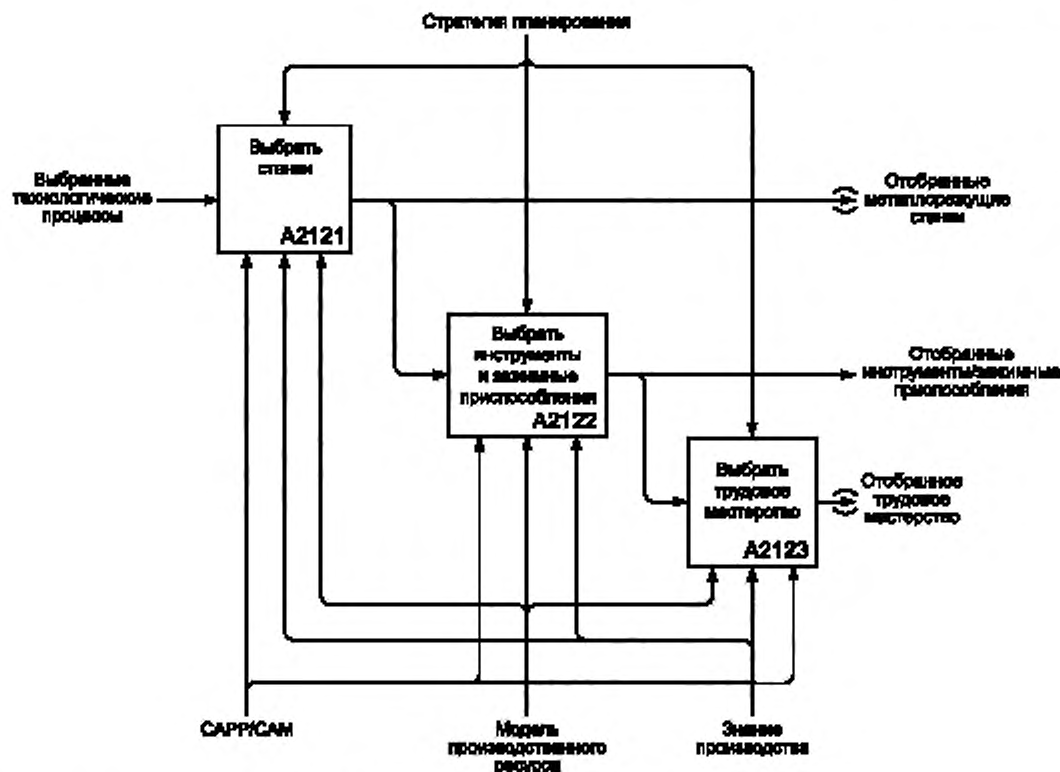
Стратегия планирования

Выбранные технологические процессы

Выбрать станки

A2121

Отобранные металлорежущие станки

Выбрать инструменты и зажимные приспособления

A2122

Отобранные инструменты/зажимные приспособления

Выбрать трудовое мастерство

A2123

Отобранное трудовое мастерство

CAPP/CAM

Модель производственного ресурса

Знание производства